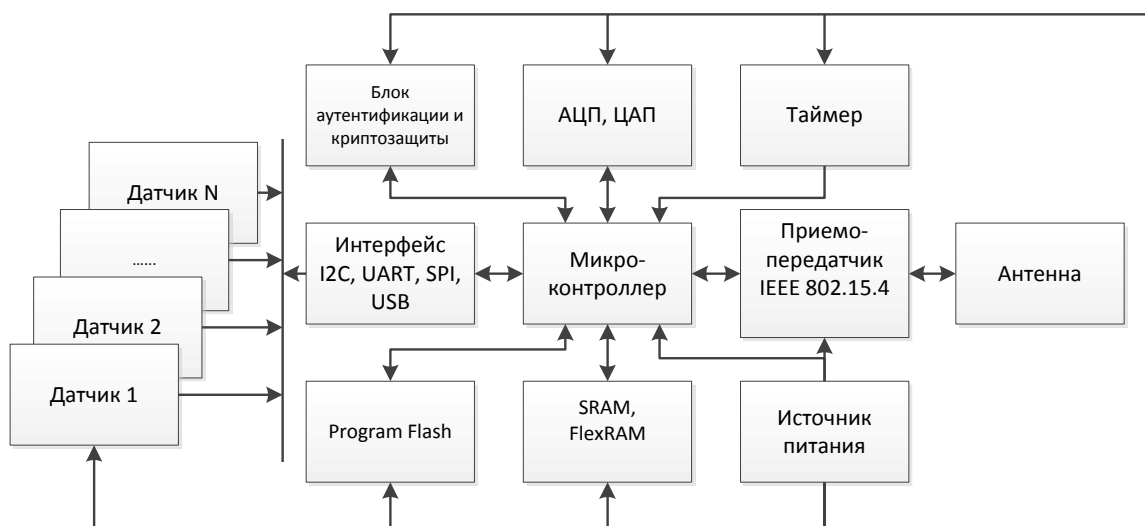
Блок аутентификации и криптозащиты

АЦП, ЦАП

Таймер

Датчик N

......

Датчик 2

Датчик 1

Интерфейс I2C, UART, SPI, USB

Микро-контроллер

Приемо-передатчик IEEE 802.15.4

Антенна

Program Flash

SRAM, FlexRAM

Источник питания